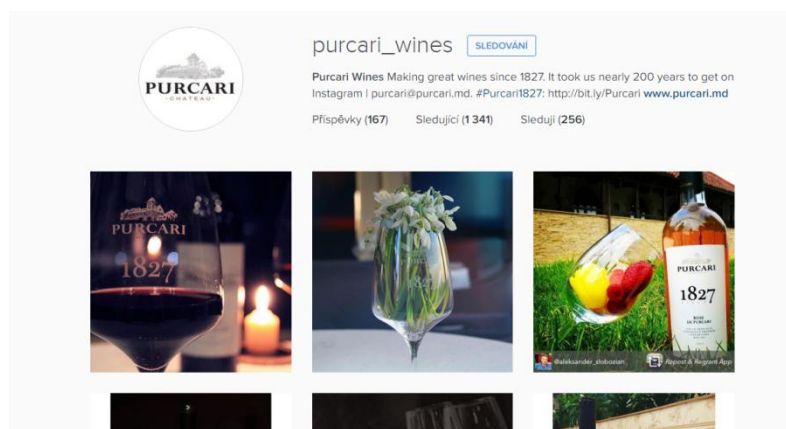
PURCARI
CHÂTEAU

purcari_wines SLEDOVÁNÍ

Purcari Wines Making great wines since 1827. It took us nearly 200 years to get on Instagram I purcari@purcari.md. #Purcari1827: http://bit.ly/Purcari www.purcari.md

Příspěvky (167) Sledující (1 341) Sleduji (256)

PURCARI
1827

1827

PURCARI
1827
ROSÉ DE PURCARI

@aleksander_slobozian Repost & Regrann App